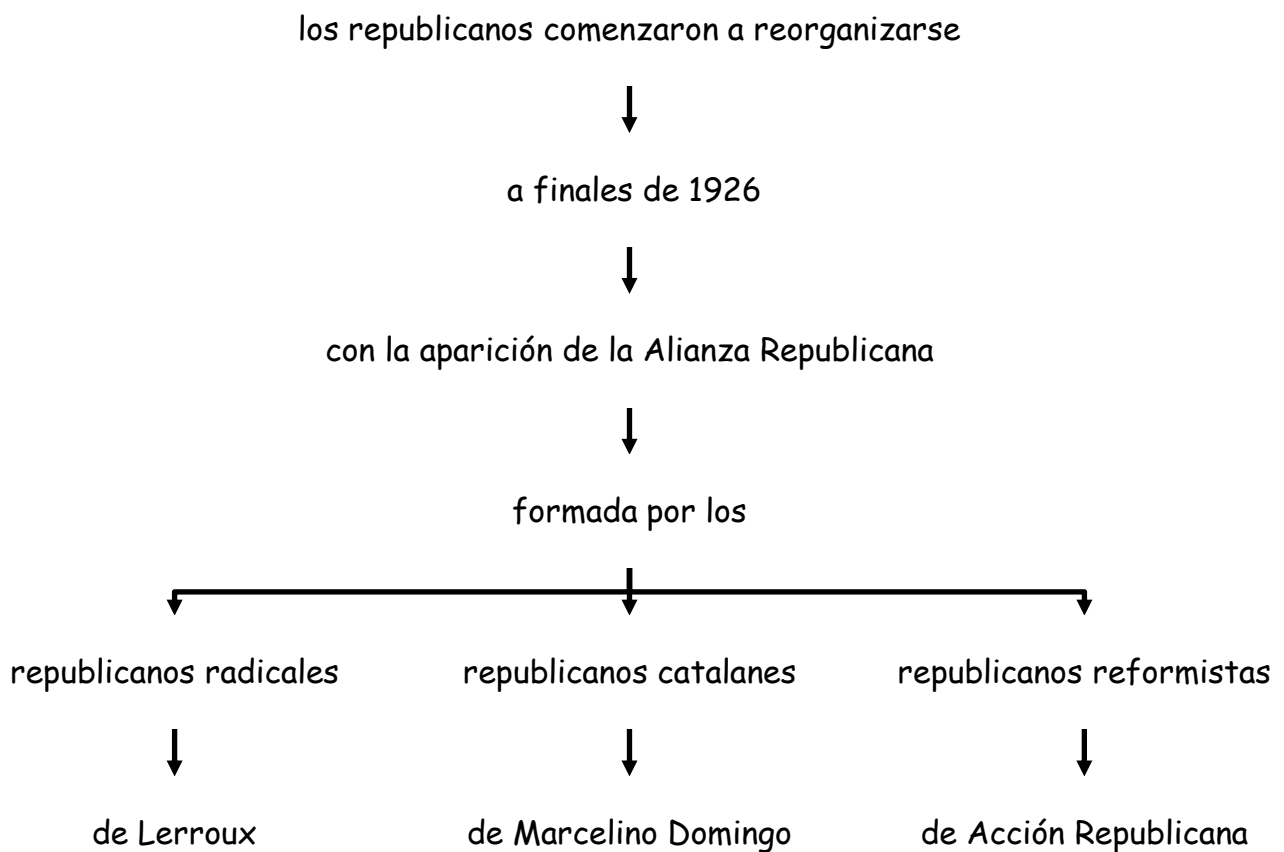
los republicanos comenzaron a reorganizarse

a finales de 1926

con la aparición de la Alianza Republicana

formada por los

republicanos radicales

de Lerroux

republicanos catalanes

de Marcelino Domingo

republicanos reformistas

de Acción Republicana